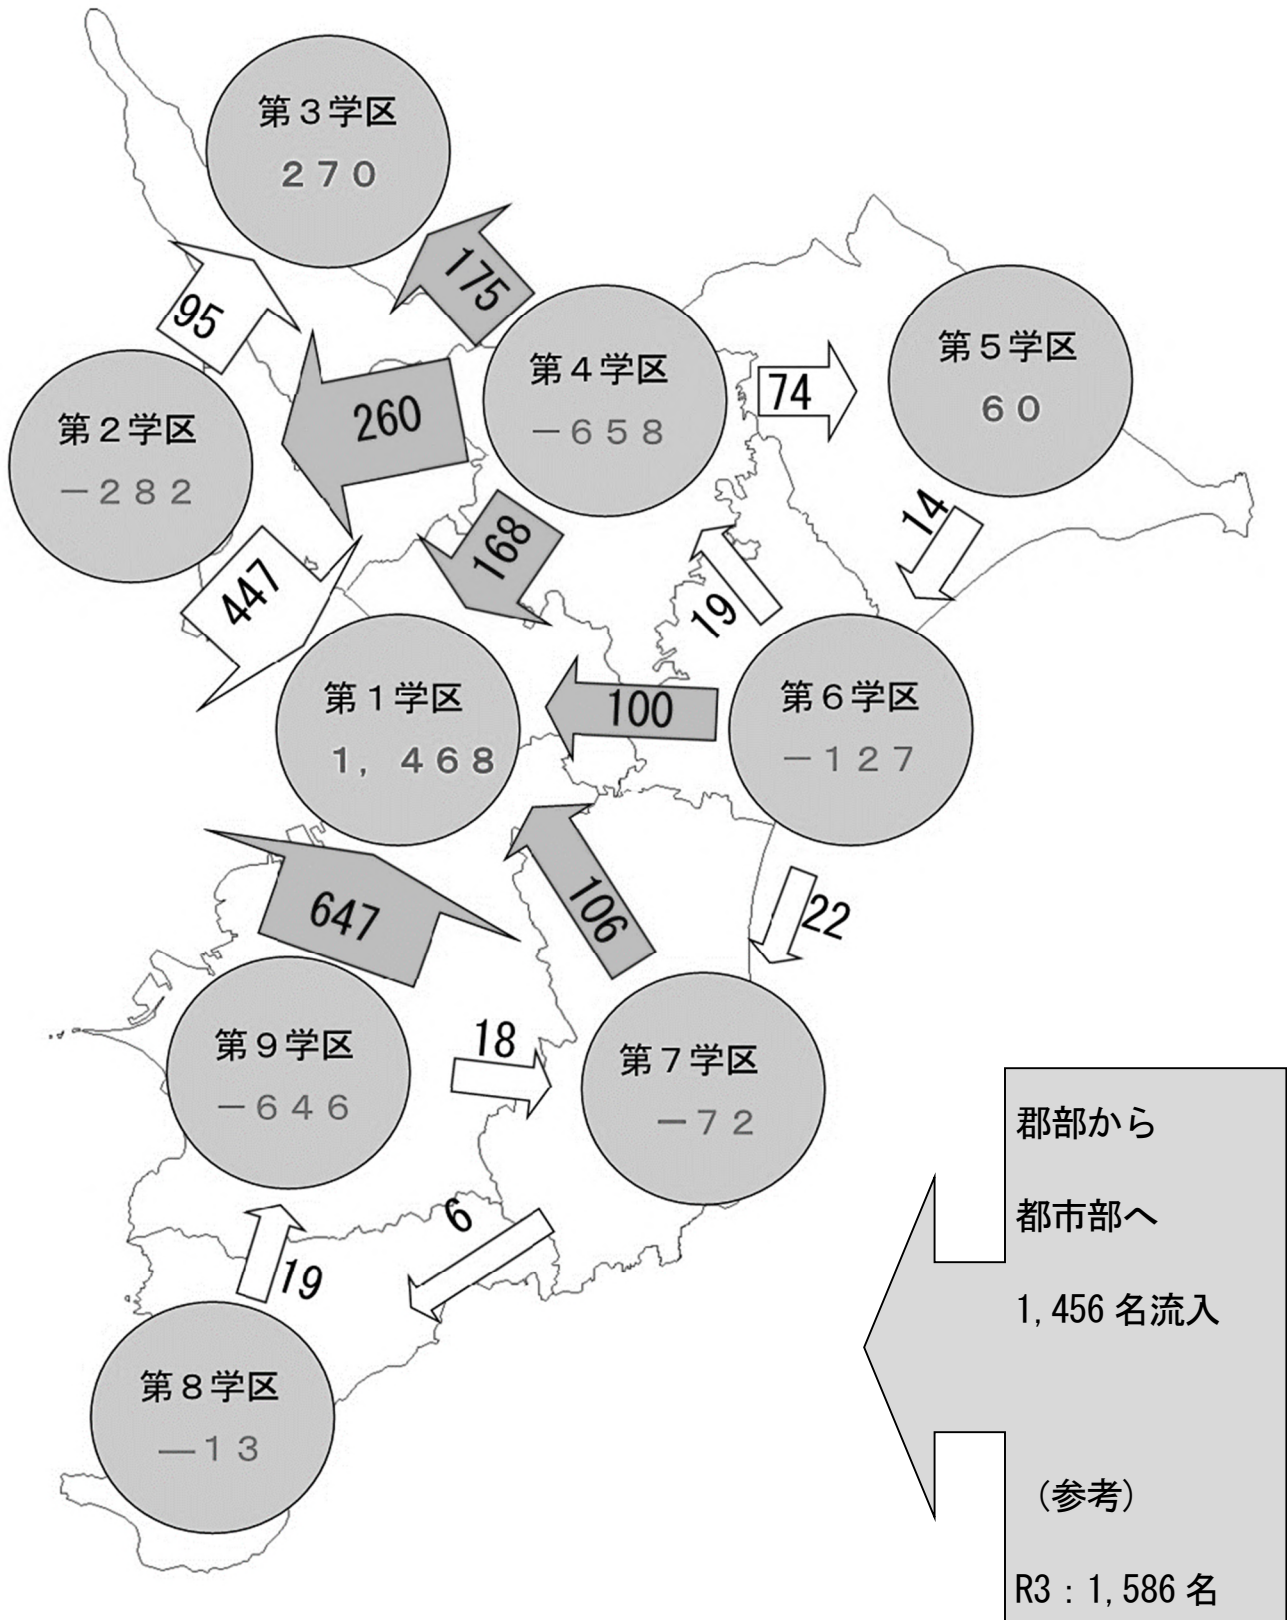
第３学区
２７０

95

175

第４学区
－６５８

74

第５学区
６０

260

第２学区
－２８２

168

14

19

447

第１学区
１，４６８

100

第６学区
－１２７

647

106

22

第９学区
－６４６

18

第７学区
－７２

郡部から

都市部へ

1,456 名流入

6

19

第８学区
—１３

（参考）

R3：1,586 名